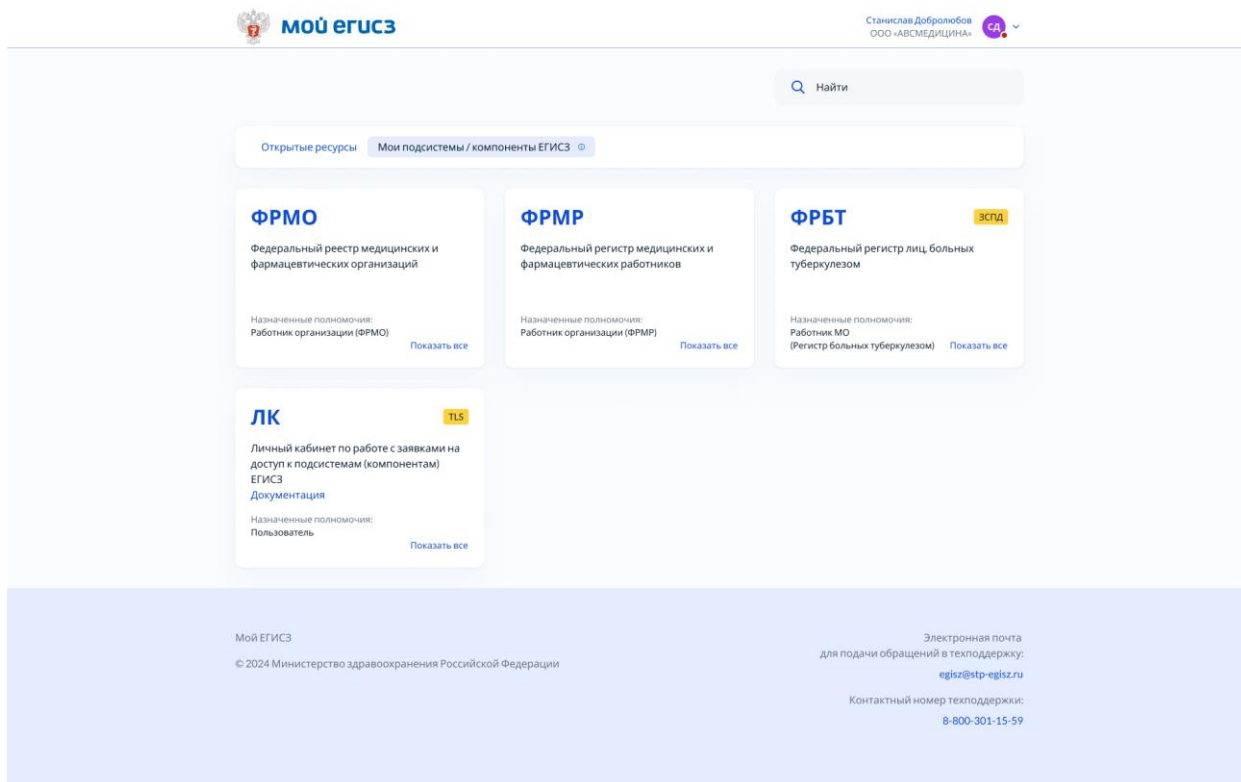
мой егисз

Станислав Добролюбов
ООО «АВСМЕДИЦИНА»
СД

Найти

Открытые ресурсы
Мои подсистемы / компоненты ЕГИСЗ

ФРМО
Федеральный реестр медицинских и фармацевтических организаций
Назначенные полномочия:
Работник организации (ФРМО)
Показать все

ФРМР
Федеральный регистр медицинских и фармацевтических работников
Назначенные полномочия:
Работник организации (ФРМР)
Показать все

ФРБТ
ЗСПД
Федеральный регистр лиц, больных туберкулезом
Назначенные полномочия:
Работник МО
(Регистр больных туберкулезом)
Показать все

ЛК
TLS
Личный кабинет по работе с заявками на доступ к подсистемам (компонентам) ЕГИСЗ
Документация
Назначенные полномочия:
Пользователь
Показать все

Мой ЕГИСЗ
© 2024 Министерство здравоохранения Российской Федерации

Электронная почта
для подачи обращений в техподдержку:
egisz@stp-egisz.ru
Контактный номер техподдержки:
8-800-301-15-59